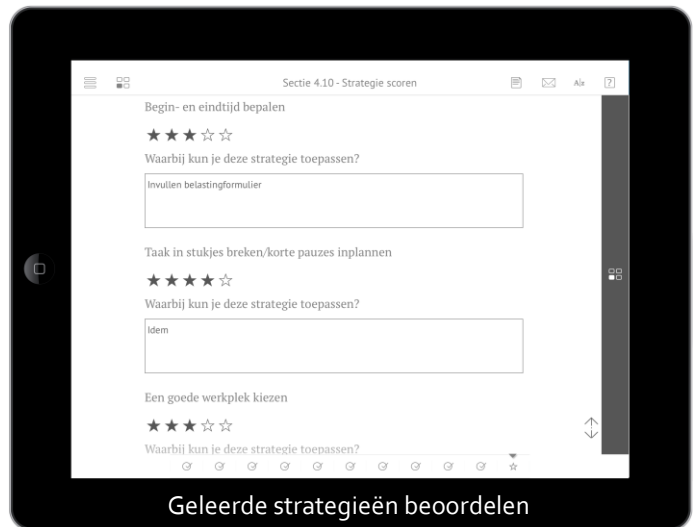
Sectie 4.10 - Strategie scoren

Aa

Begin- en eindtijd bepalen

★★★☆☆

Waarbij kun je deze strategie toepassen?

Invullen belastingformulier

Taak in stukjes breken/korte pauzes inplannen

★★★★☆

Waarbij kun je deze strategie toepassen?

Idem

Een goede werkplek kiezen

★★★☆☆

Waarbij kun je deze strategie toepassen?

Geleerde strategieën beoordelen